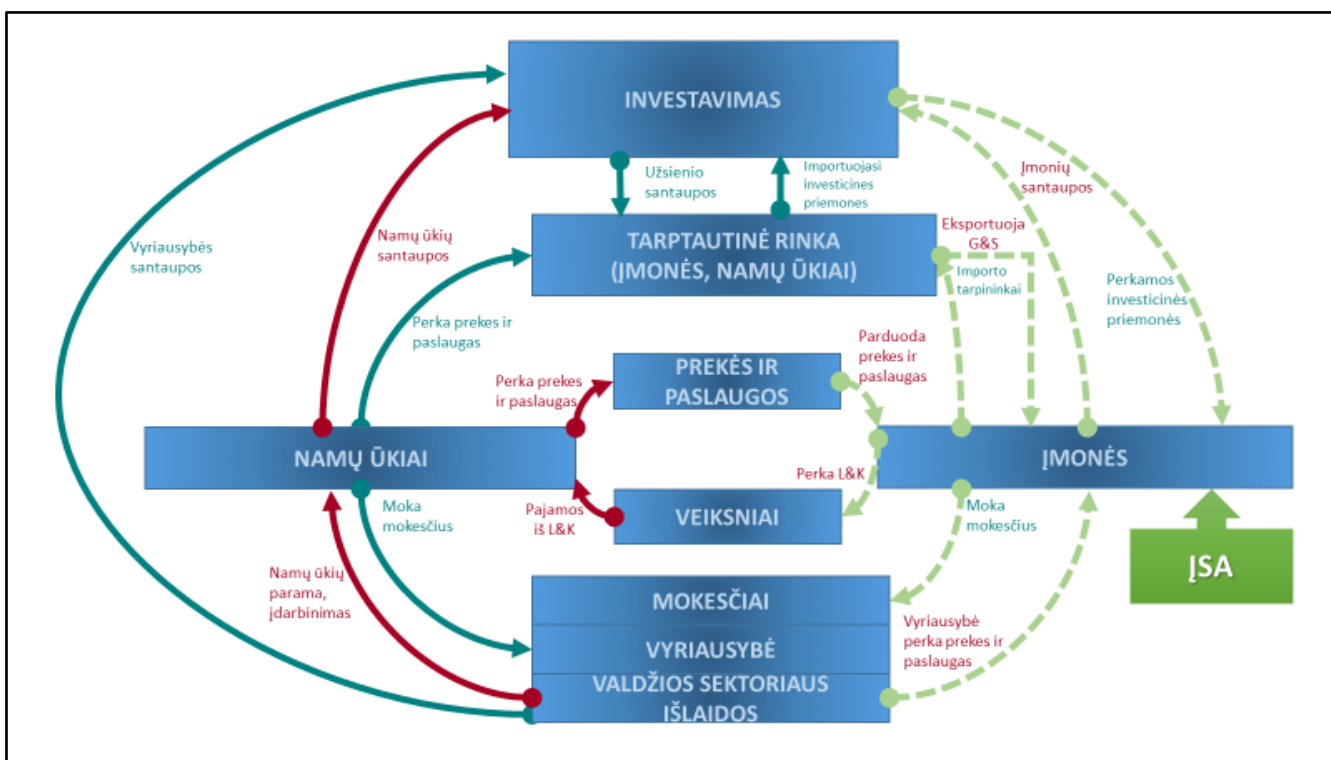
INVESTAVIMAS

Užsienio santaupos

Importuojasi investicines priemones

Įmonių santaupos

Vyriausybės santaupos

Namų ūkių santaupos

TARPTAUTINĖ RINKA (ĮMONĖS, NAMŲ ŪKIAI)

Eksportuoja G&S

Importo tarpininkai

Perkamos investicinės priemonės

Perka prekes ir paslaugas

PREKĖS IR PASLAUGOS

Parduoda prekes ir paslaugas

Perka prekes ir paslaugas

NAMŲ ŪKIAI

ĮMONĖS

Perka L&K

Pajamos iš L&K

VEIKSNIAI

Moka mokesčius

Moka mokesčius

ĮSA

Namų ūkių parama, įdarbinimas

MOKESČIAI

VYRIAUSYBĖ

VALDŽIOS SEKTORIAUS IŠLAIDOS

Vyriausybė perka prekes ir paslaugas